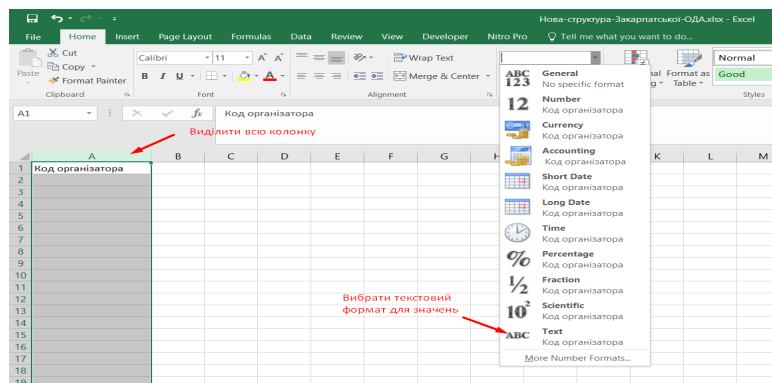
Нова-структура-Закарпатської-ОДА.xlsx - Excel

File Home Insert Page Layout Formulas Data Review View Developer Nitro Pro Tell me what you want to do...

Cut
Copy
Format Painter
Paste
Clipboard
Calibri 11
B I U
Font
Wrap Text
Merge & Center
Alignment
Format as Table
Normal
Good
Styles

A1 Код організатора

Виділити всю колонку

A B C D E F G H K L M
1 Код організатора
2
3
4
5
6
7
8
9
10
11
12
13
14
15
16
17
18
19

General
No specific format
Number
Код організатора
Currency
Код організатора
Accounting
Код організатора
Short Date
Код організатора
Long Date
Код організатора
Time
Код організатора
Percentage
Код організатора
Fraction
Код організатора
Scientific
Код організатора
Text
Код організатора
More Number Formats...

Вибрати текстовий формат для значень